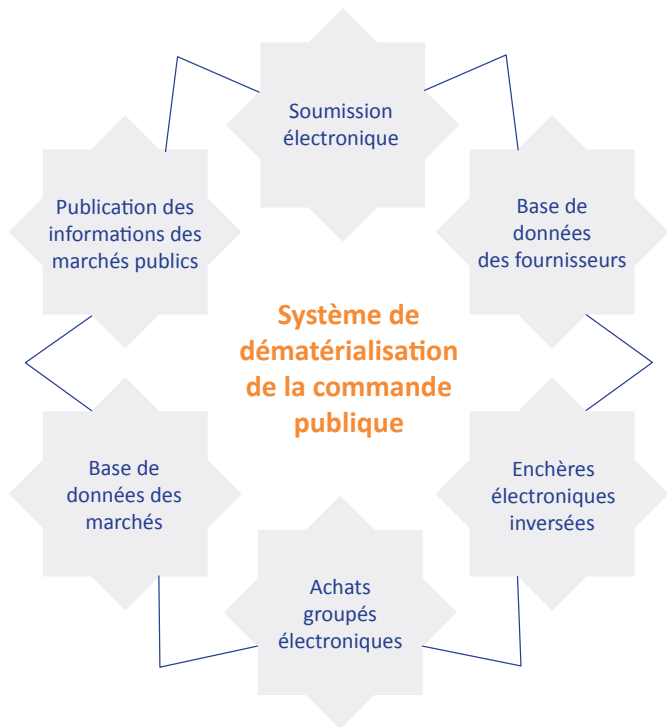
Soumission électronique

Base de données des fournisseurs

Enchères électroniques inversées

Achats groupés électroniques

Base de données des marchés

Publication des informations des marchés publics

Système de dématérialisation de la commande publique